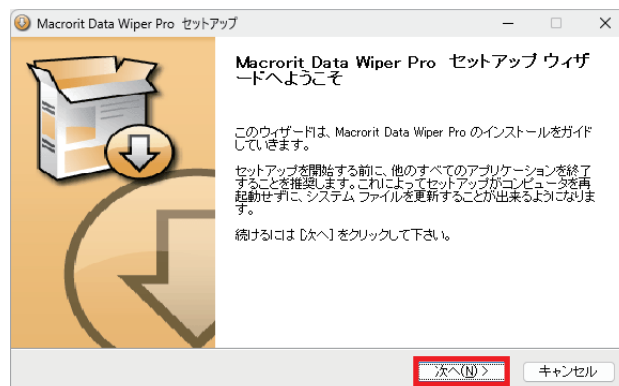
Macrorit Data Wiper Pro セットアップ

Macrorit Data Wiper Pro セットアップ ウィザードへようこそ

このウィザードは、Macrorit Data Wiper Pro のインストールをガイドしていきます。

セットアップを開始する前に、他のすべてのアプリケーションを終了することを推奨します。これによってセットアップがコンピュータを再起動せずに、システム ファイルを更新することが出来るようになります。

続けるには [次へ] をクリックして下さい。

次へ(N) >

キャンセル